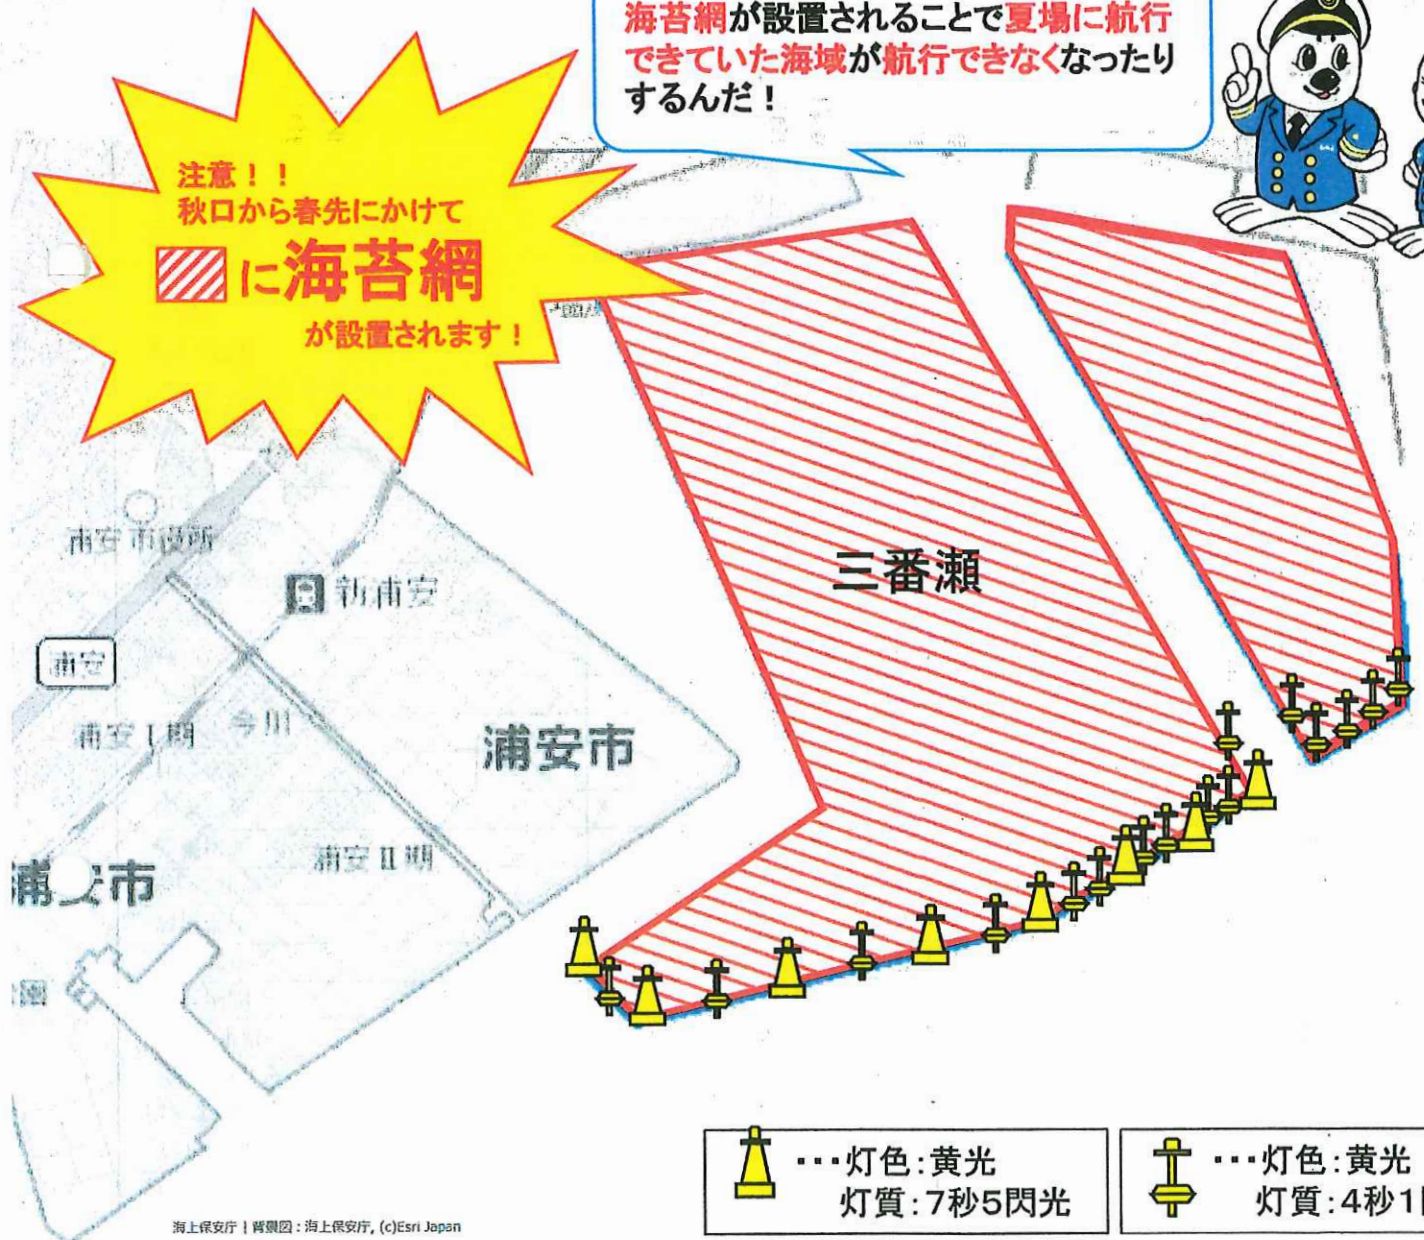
海苔網が設置されることで夏場に航行できていた海域が航行できなくなったりするんだ！

注意！！
秋口から春先にかけて
に海苔網
が設置されます！

浦安市役所

新浦安

浦安

浦安I期

今川

浦安市

浦安II期

浦安市

三番瀬

・・・灯色：黄光
灯質：7秒5閃光

・・・灯色：黄光
灯質：4秒1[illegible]

海上保安庁 | 背景図：海上保安庁, (c)Esri Japan